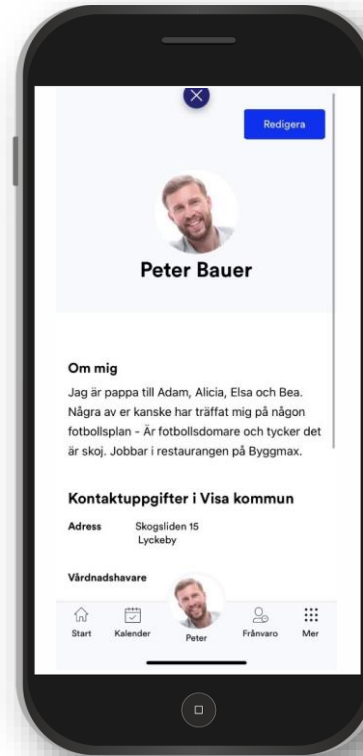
Redigera

Peter Bauer

Om mig

Jag är pappa till Adam, Alicia, Elsa och Bea. Några av er kanske har träffat mig på någon fotbollsplan - Är fotbollsdomare och tycker det är skoj. Jobbar i restaurangen på Byggmax.

Kontaktuppgifter i Visa kommun

| Adress | Skogsliden 15 Lyckeby |
|---|---|

Vårdnadshavare

Start Kalender Peter Frånvaro Mer